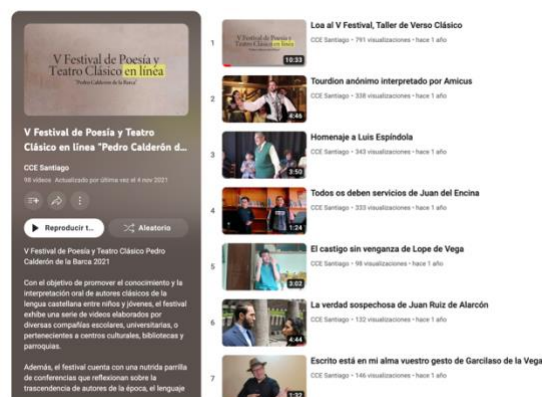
V Festival de Poesía y Teatro Clásico en línea
"Pedro Calderón de la Barca"

V Festival de Poesía y Teatro Clásico en línea "Pedro Calderón d...

CCE Santiago

98 videos Actualizado por última vez el 4 nov 2021

Reproducir t...

Aleatorio

V Festival de Poesía y Teatro Clásico Pedro Calderón de la Barca 2021

Con el objetivo de promover el conocimiento y la interpretación oral de autores clásicos de la lengua castellana entre niños y jóvenes, el festival exhibe una serie de videos elaborados por diversas compañías escolares, universitarias, o pertenecientes a centros culturales, bibliotecas y parroquias.

Además, el festival cuenta con una nutrida parrilla de conferencias que reflexionan sobre la trascendencia de autores de la época, el lenguaje

1
V Festival de Poesía y Teatro Clásico en línea
10:33
Loa al V Festival, Taller de Verso Clásico
CCE Santiago • 791 visualizaciones • hace 1 año

2
4:46
Tourdion anónimo interpretado por Amicus
CCE Santiago • 338 visualizaciones • hace 1 año

3
3:50
Homenaje a Luis Espíndola
CCE Santiago • 343 visualizaciones • hace 1 año

4
1:24
Todos os deben servicios de Juan del Encina
CCE Santiago • 333 visualizaciones • hace 1 año

5
3:02
El castigo sin venganza de Lope de Vega
CCE Santiago • 98 visualizaciones • hace 1 año

6
4:44
La verdad sospechosa de Juan Ruiz de Alarcón
CCE Santiago • 132 visualizaciones • hace 1 año

7
Escrito está en mi alma vuestro gesto de Garcilaso de la Vega
CCE Santiago • 146 visualizaciones • hace 1 año